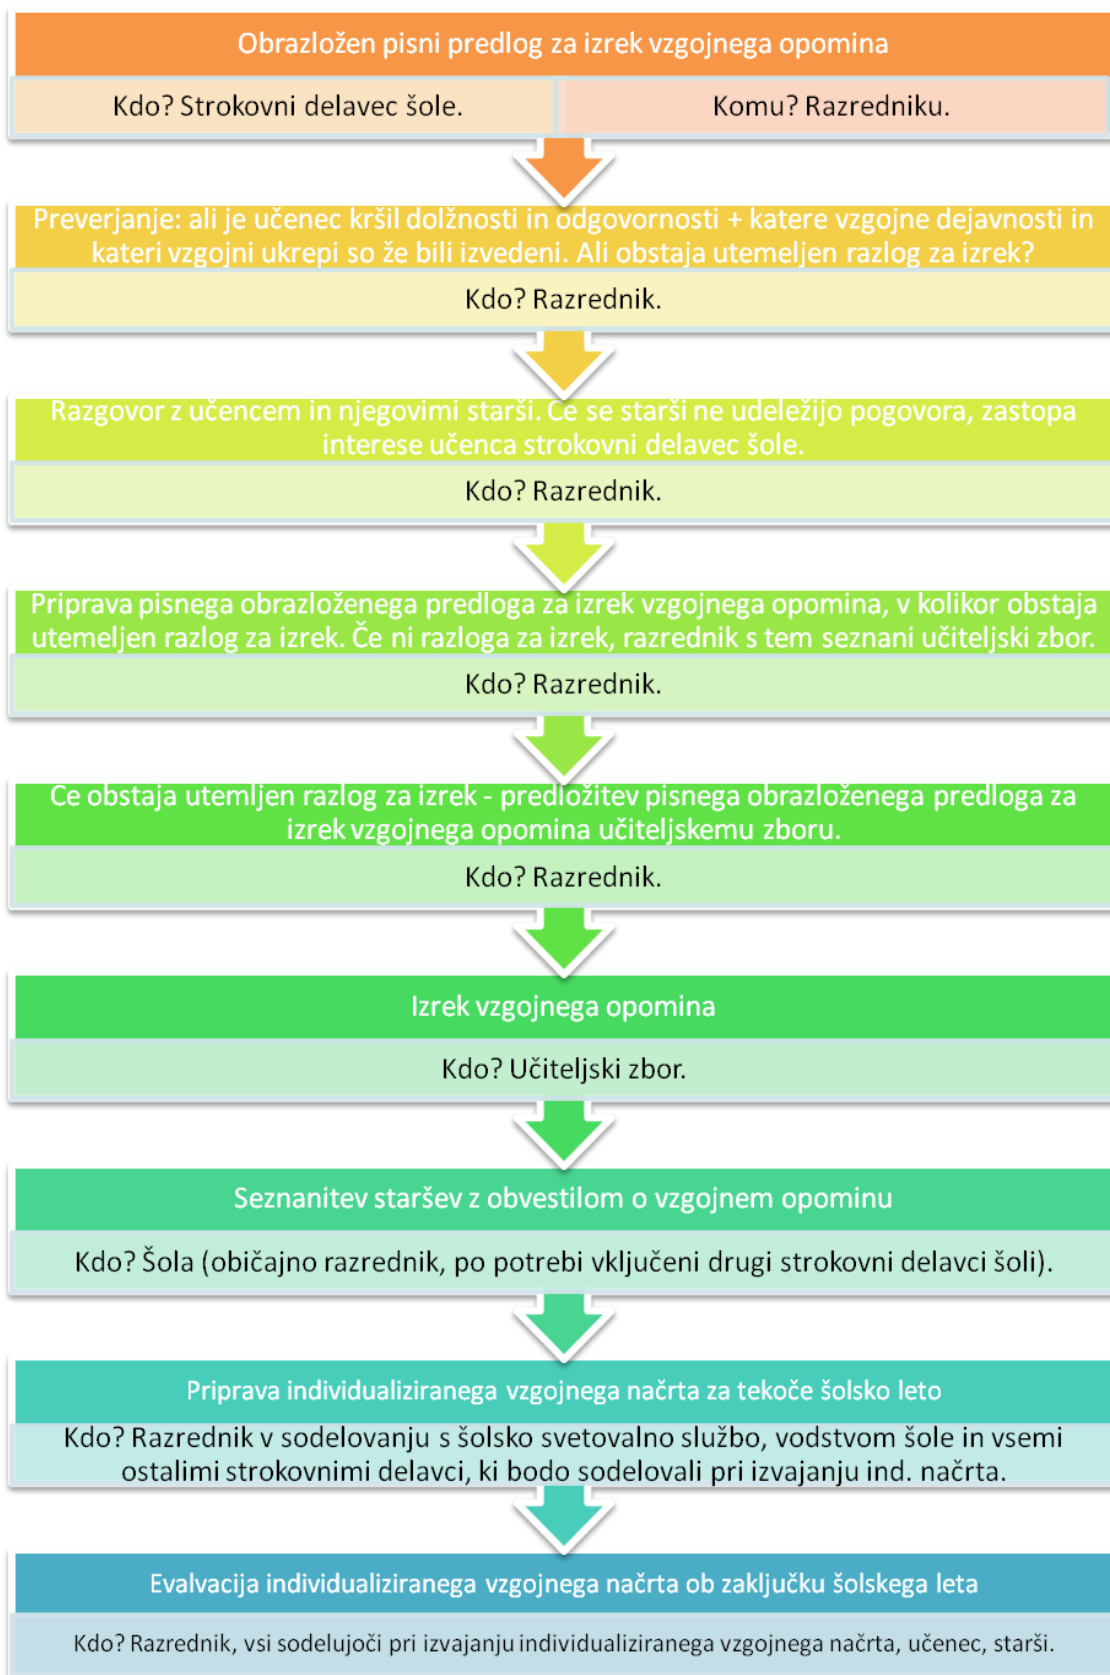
Obrazložen pisni predlog za izrek vzgojnega opomina

Kdo? Strokovni delavec šole.

Komu? Razredniku.

Preverjanje: ali je učenec kršil dolžnosti in odgovornosti + katere vzgojne dejavnosti in kateri vzgojni ukrepi so že bili izvedeni. Ali obstaja utemeljen razlog za izrek?

Kdo? Razrednik.

Razgovor z učencem in njegovimi starši. Če se starši ne udeležijo pogovora, zastopa interese učenca strokovni delavec šole.

Kdo? Razrednik.

Priprava pisnega obrazloženega predloga za izrek vzgojnega opomina, v kolikor obstaja utemeljen razlog za izrek. Če ni razloga za izrek, razrednik s tem seznani učiteljski zbor.

Kdo? Razrednik.

Če obstaja utemljen razlog za izrek - predložitev pisnega obrazloženega predloga za izrek vzgojnega opomina učiteljskemu zboru.

Kdo? Razrednik.

Izrek vzgojnega opomina

Kdo? Učiteljski zbor.

Seznanitev staršev z obvestilom o vzgojnem opominu

Kdo? Šola (običajno razrednik, po potrebi vključeni drugi strokovni delavci šoli).

Priprava individualiziranega vzgojnega načrta za tekoče šolsko leto

Kdo? Razrednik v sodelovanju s šolsko svetovalno službo, vodstvom šole in vsemi ostalimi strokovnimi delavci, ki bodo sodelovali pri izvajanju ind. načrta.

Evalvacija individualiziranega vzgojnega načrta ob zaključku šolskega leta

Kdo? Razrednik, vsi sodelujoči pri izvajanju individualiziranega vzgojnega načrta, učenec, starši.